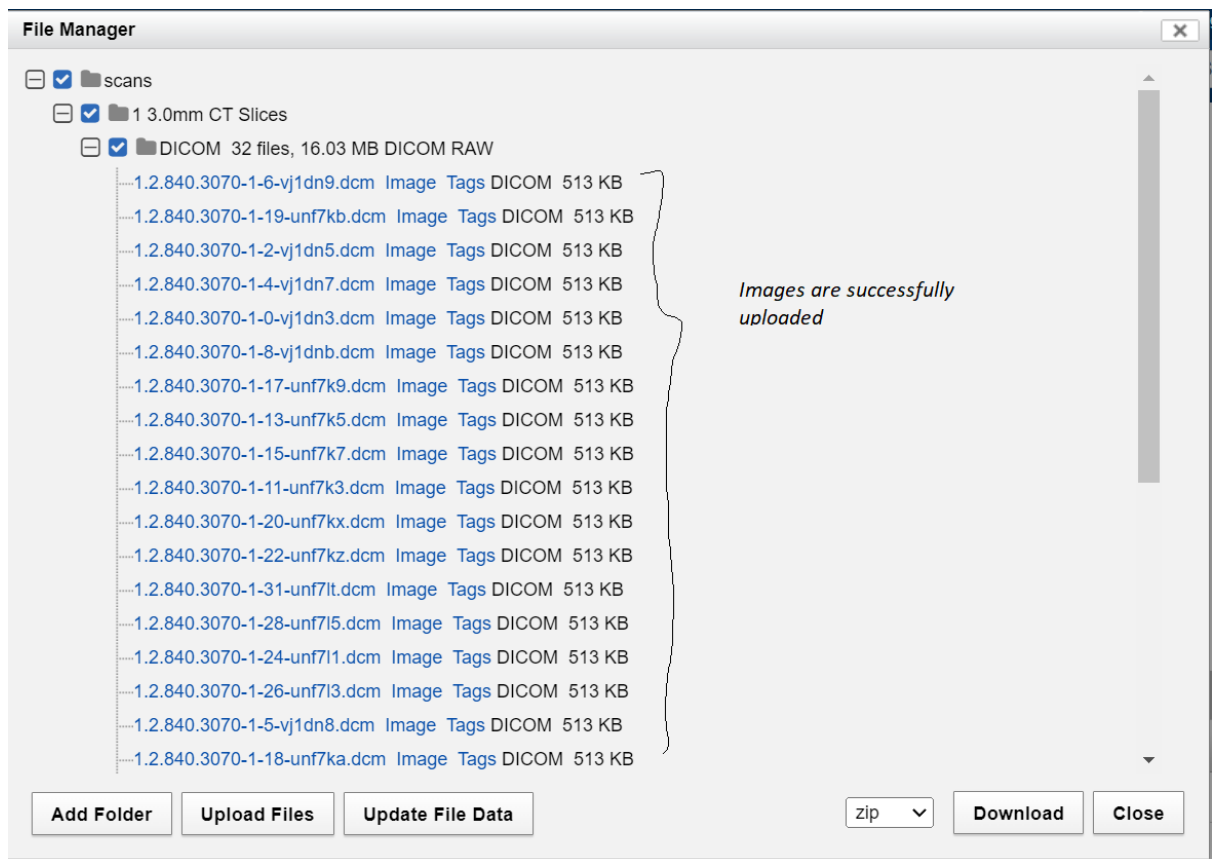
File Manager

scans
1 3.0mm CT Slices
DICOM 32 files, 16.03 MB DICOM RAW
1.2.840.3070-1-6-vj1dn9.dcm Image Tags DICOM 513 KB
1.2.840.3070-1-19-unf7kb.dcm Image Tags DICOM 513 KB
1.2.840.3070-1-2-vj1dn5.dcm Image Tags DICOM 513 KB
1.2.840.3070-1-4-vj1dn7.dcm Image Tags DICOM 513 KB
1.2.840.3070-1-0-vj1dn3.dcm Image Tags DICOM 513 KB
1.2.840.3070-1-8-vj1dnb.dcm Image Tags DICOM 513 KB
1.2.840.3070-1-17-unf7k9.dcm Image Tags DICOM 513 KB
1.2.840.3070-1-13-unf7k5.dcm Image Tags DICOM 513 KB
1.2.840.3070-1-15-unf7k7.dcm Image Tags DICOM 513 KB
1.2.840.3070-1-11-unf7k3.dcm Image Tags DICOM 513 KB
1.2.840.3070-1-20-unf7kx.dcm Image Tags DICOM 513 KB
1.2.840.3070-1-22-unf7kz.dcm Image Tags DICOM 513 KB
1.2.840.3070-1-31-unf7lt.dcm Image Tags DICOM 513 KB
1.2.840.3070-1-28-unf7l5.dcm Image Tags DICOM 513 KB
1.2.840.3070-1-24-unf7l1.dcm Image Tags DICOM 513 KB
1.2.840.3070-1-26-unf7l3.dcm Image Tags DICOM 513 KB
1.2.840.3070-1-5-vj1dn8.dcm Image Tags DICOM 513 KB
1.2.840.3070-1-18-unf7ka.dcm Image Tags DICOM 513 KB

Images are successfully uploaded

Add Folder Upload Files Update File Data zip Download Close